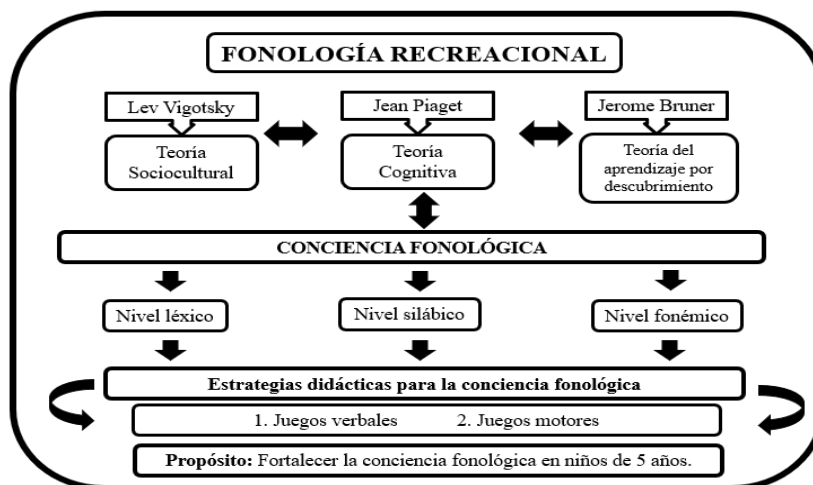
FONOLOGÍA RECREACIONAL

Lev Vigotsky

Teoría Sociocultural

Jean Piaget

Teoría Cognitiva

Jerome Bruner

Teoría del aprendizaje por descubrimiento

CONCIENCIA FONOLÓGICA

Nivel léxico

Nivel silábico

Nivel fonémico

Estrategias didácticas para la conciencia fonológica

1. Juegos verbales 2. Juegos motores

Propósito: Fortalecer la conciencia fonológica en niños de 5 años.